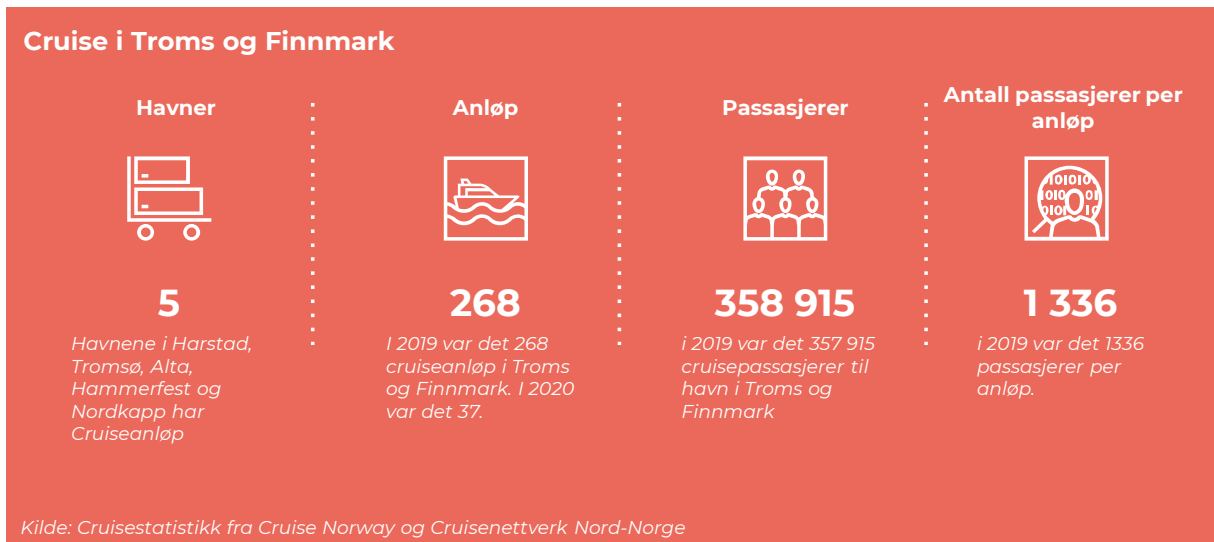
Cruise i Troms og Finnmark

Havner

5

Havnene i Harstad, Tromsø, Alta, Hammerfest og Nordkapp har Cruiseanløp

Anløp

268

I 2019 var det 268 cruiseanløp i Troms og Finnmark. I 2020 var det 37.

Passasjerer

358 915

i 2019 var det 357 915 cruisepassasjerer til havn i Troms og Finnmark

Antall passasjerer per anløp

1 336

i 2019 var det 1336 passasjerer per anløp.

Kilde: Cruisestatistikk fra Cruise Norway og Cruisenettverk Nord-Norge